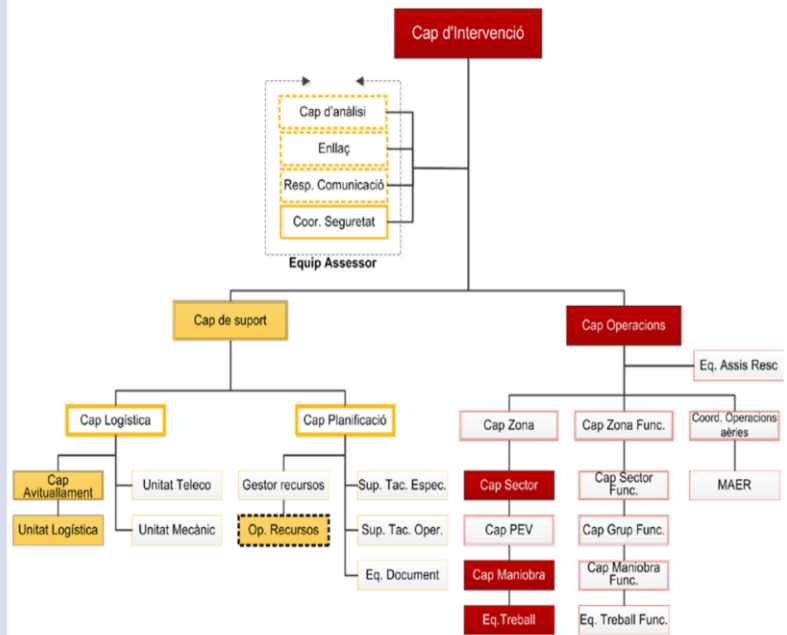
Cap d'Intervenció

Cap d'anàlisi
Enllaç
Resp. Comunicació
Coor. Seguretat
Equip Assessor

Cap de suport

Cap Logística
Cap Avituallament
Unitat Logística
Unitat Teleco
Unitat Mecànic

Cap Planificació
Gestor recursos
Op. Recursos
Sup. Tac. Espec.
Sup. Tac. Oper.
Eq. Document

Cap Operacions
Eq. Assis Resc

Cap Zona
Cap Sector
Cap PEV
Cap Maniobra
Eq.Treball

Cap Zona Func.
Cap Sector Func.
Cap Grup Func.
Cap Maniobra Func.
Eq. Treball Func.

Coord. Operacions aèries
MAER